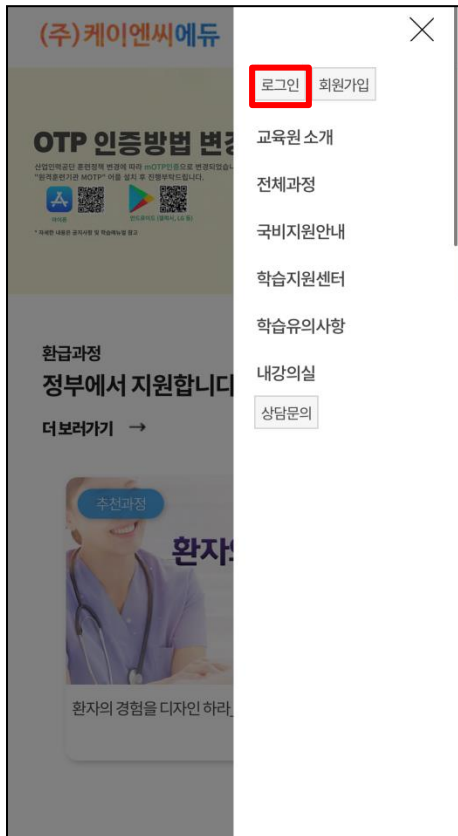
(주)케이엔씨에듀

OTP 인증방법 변경

산업인력공단 훈련정책 변경에 따라 mOTP인증으로 변경되었습니다
"원격훈련기관 MOTP" 어플 설치 후 진행부탁드립니다.

* 자세한 내용은 공지사항 및 학습메뉴얼 참고

환급과정
정부에서 지원합니다

더 보러가기 →

추천과정

환자의

환자의 경험을 디자인 하라_

로그인
회원가입
교육원 소개
전체과정
국비지원안내
학습지원센터
학습유의사항
내강의실
상담문의